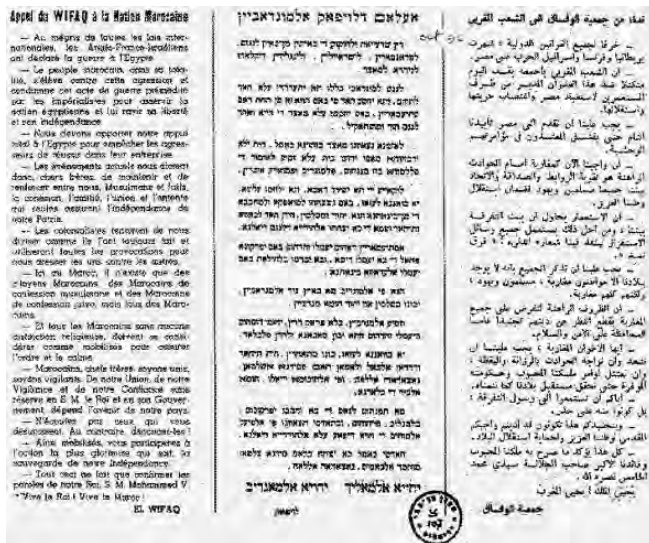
Appel du WIFAQ à la Nation Marocaine

— Au mépris de toutes les lois internationales, les Anglo-Franco-Israéliens ont déclaré la guerre à l'Egypte.

— Le peuple marocain, dans sa totalité, s'élève contre cette agression et condamne cet acte de guerre préméditée par les impérialistes pour asservir la nation égyptienne et lui ravir sa liberté et son indépendance.

— Nous devons apporter notre appui total à l'Egypte pour empêcher les agresseurs de réussir dans leur entreprise.

— Les événements actuels nous dictent donc, chers frères, de maintenir et de renforcer entre nous, Musulmans et Juifs, le concorde, l'amitié, l'union et l'entente qui seules assurent l'indépendance de notre Patrie.

— Les colonialistes tenteront de nous diviser comme ils l'ont toujours fait et utiliseront toutes les provocations pour nous dresser les uns contre les autres.

— Ici au Maroc, il n'existe que des citoyens Marocains, des Marocains de confession musulmane et des Marocains de confession juive, mais tous des Marocains.

— Et tous les Marocains sans aucune distinction religieuse, doivent se considérer comme mobilisés pour assurer l'ordre et le calme.

— Marocains, chers frères, soyons unis, soyons vigilants. De notre Union, de notre Vigilance et de notre Confiance sans réserve en S. M. le Roi et en son Gouvernement, dépend l'avenir de notre pays.

— N'écoutez pas ceux qui vous déconseillent. Au contraire, dénoncez-les !

— Ainsi mobilisés, vous participerez à l'action la plus glorieuse qui soit, la sauvegarde de notre indépendance.

— Tout ceci ne fait que traduire les paroles de notre Roi, S. M. Mohammed V.

" Vive le Roi ! Vive le Maroc ! "

EL WIFAQ

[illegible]

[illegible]

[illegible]

نداء من جمعية الوفاق الى الشعب المغربي

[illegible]

جمعية الوفاق